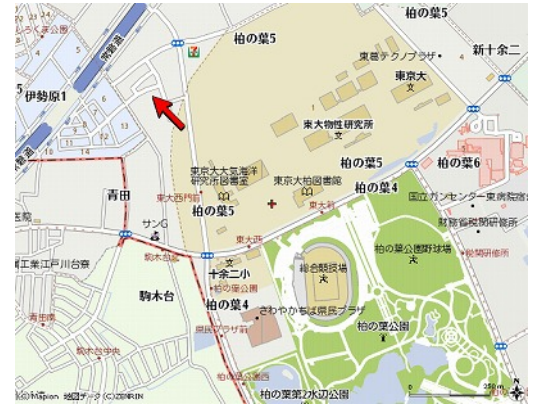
柏の葉5
柏の葉5
新十余二
伊勢原1
東葛テクノプラザ
東京大
東大物性研究所
柏の葉5
柏の葉6
東京大大気海洋研究所図書室
東京大柏図書館
柏の葉4
国立がんセンター東病院
青田
柏の葉5
東大西門前
財務省関税研究所
サンG
東大前
東大西
柏の葉公園野球場
十余二小
総合競技場
柏の葉4
駒木台
さわやかちば県民プラザ
柏の葉公園
柏の葉第2水辺公園
常磐道
©Mapion 地図データ ©ZENRIN
250 m